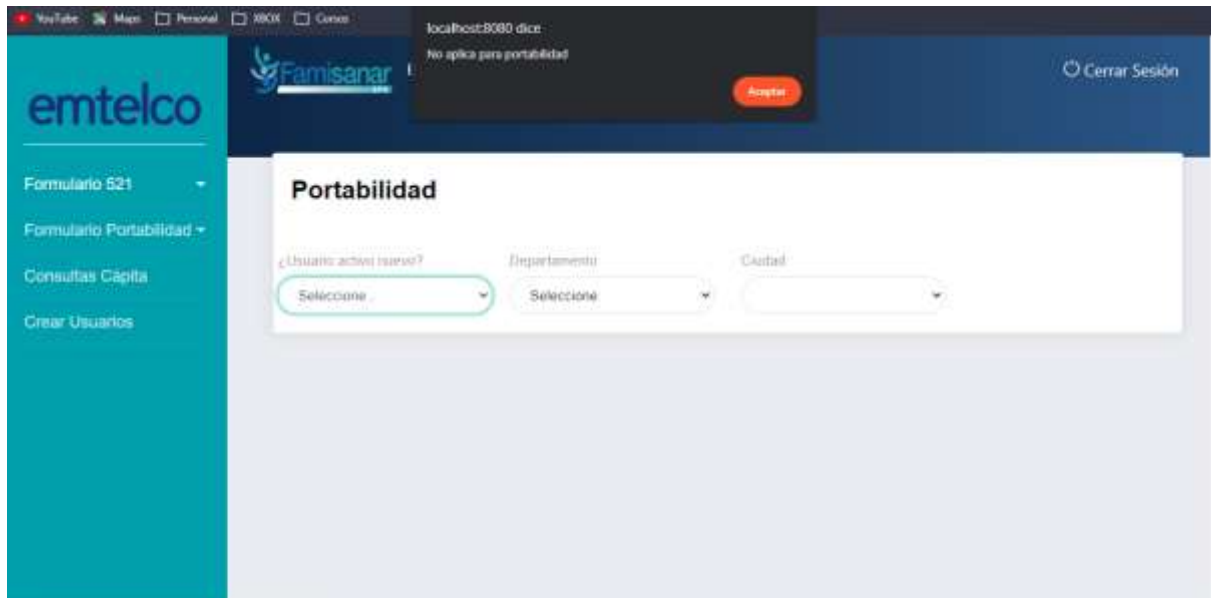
YouTube Maps Personal XBOX Cursos

localhost:8080 dice
No aplica para portabilidad
Aceptar

emtelco

Famisanar

Cerrar Sesión

Formulario 521
Formulario Portabilidad
Consultas Cápita
Crear Usuarios

Portabilidad

¿Usuario activo nuevo?
Seleccione
Departamento
Seleccione
Ciudad